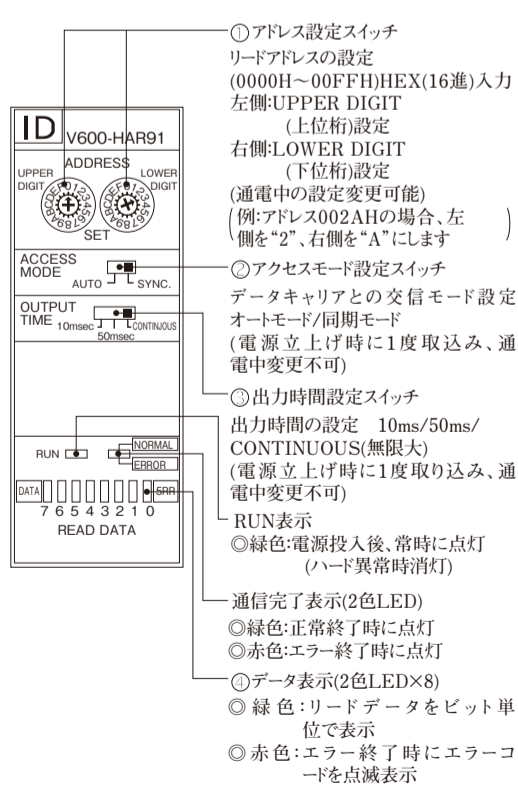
ID V600-HAR91

ADDRESS
UPPER DIGIT
LOWER DIGIT
0123456789ABCDEF
0123456789ABCDEF
SET

ACCESS MODE
AUTO
SYNC.

OUTPUT TIME
10msec
50msec
CONTINUOUS

RUN
NORMAL
ERROR

DATA
7 6 5 4 3 2 1 0
ERR
READ DATA

①アドレス設定スイッチ
リードアドレスの設定
(0000H～00FFH)HEX(16進)入力
左側:UPPER DIGIT
(上位桁)設定
右側:LOWER DIGIT
(下位桁)設定
(通電中の設定変更可能)
(例:アドレス002AHの場合、左側を"2"、右側を"A"にします)

②アクセスモード設定スイッチ
データキャリアとの交信モード設定
オートモード/同期モード
(電源立上げ時に1度取込み、通電中変更不可)

③出力時間設定スイッチ
出力時間の設定 10ms/50ms/CONTINUOUS(無限大)
(電源立上げ時に1度取り込み、通電中変更不可)

RUN表示
◎緑色:電源投入後、常時に点灯
(ハード異常時消灯)

通信完了表示(2色LED)
◎緑色:正常終了時に点灯
◎赤色:エラー終了時に点灯

④データ表示(2色LED×8)
◎緑色:リードデータをビット単位で表示
◎赤色:エラー終了時にエラーコードを点滅表示